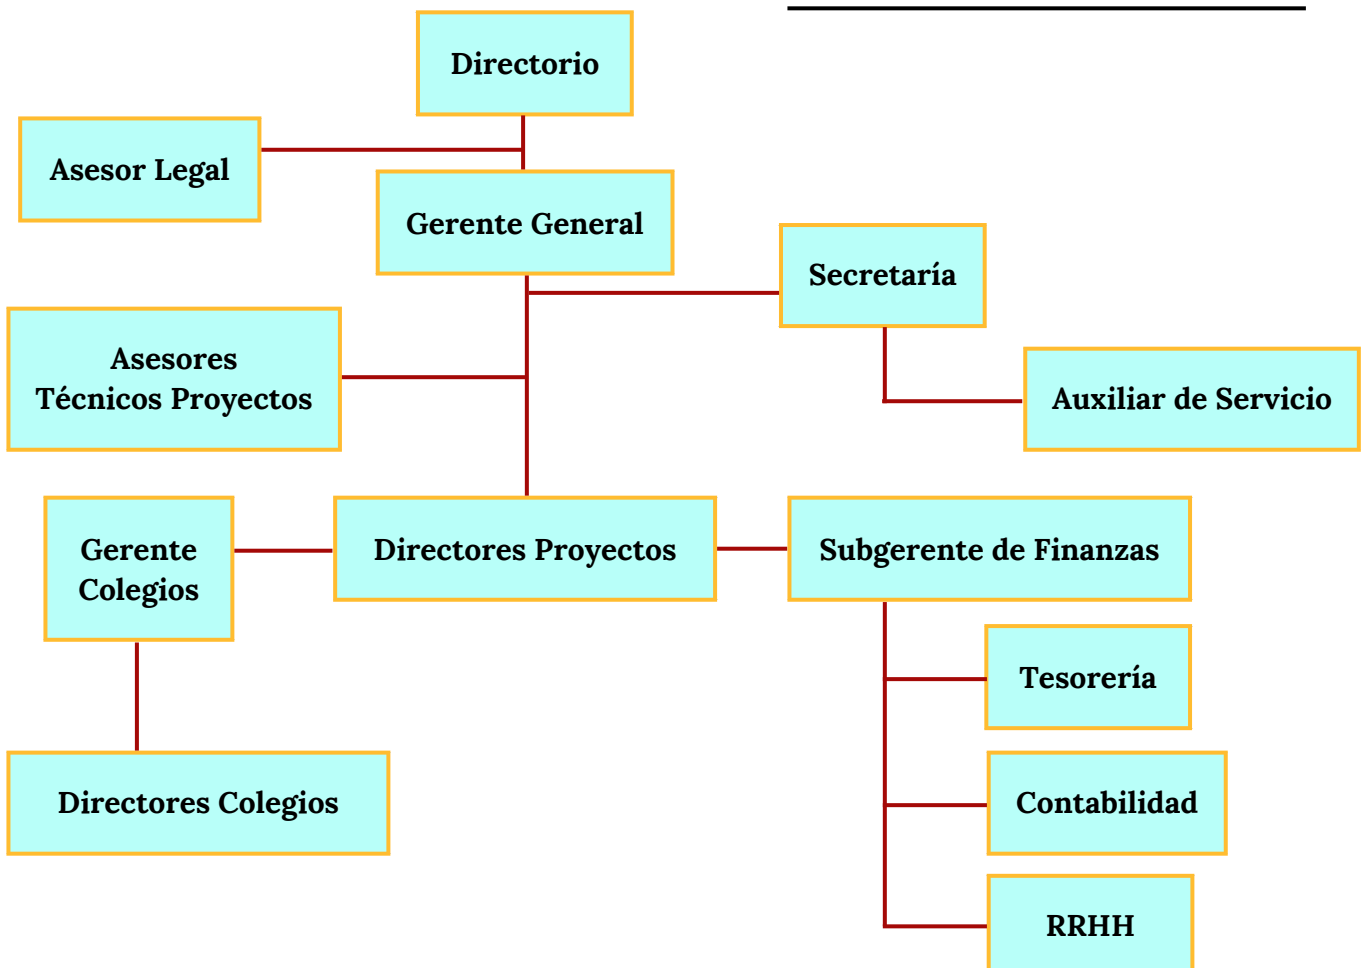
Directorio

Asesor Legal

Gerente General

Secretaría

Asesores Técnicos Proyectos

Auxiliar de Servicio

Gerente Colegios

Directores Proyectos

Subgerente de Finanzas

Tesorería

Directores Colegios

Contabilidad

RRHH